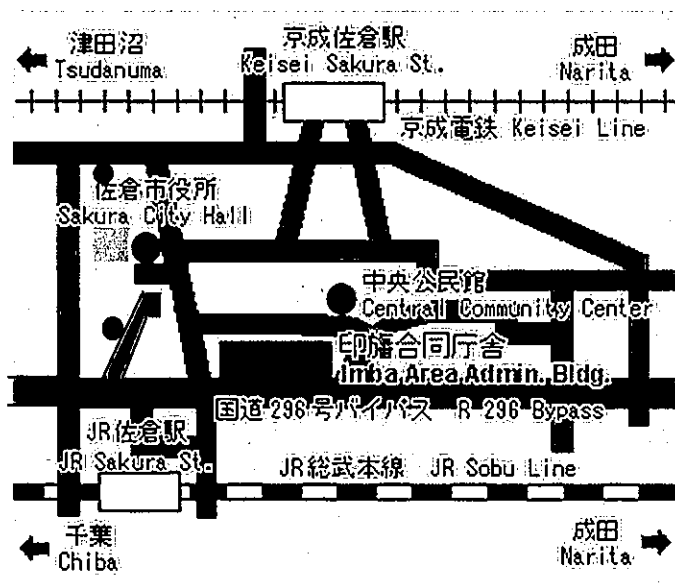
津田沼
Tsudanuma

京成佐倉駅
Keisei Sakura St.

成田
Narita

京成電鉄 Keisei Line

佐倉市役所
Sakura City Hall

中央公民館
Central Community Center

印旛合同庁舎
Imba Area Admin. Bldg.

国道296号バイパス R 296 Bypass

JR佐倉駅
JR Sakura St.

JR総武本線 JR Sobu Line

千葉
Chiba

成田
Narita